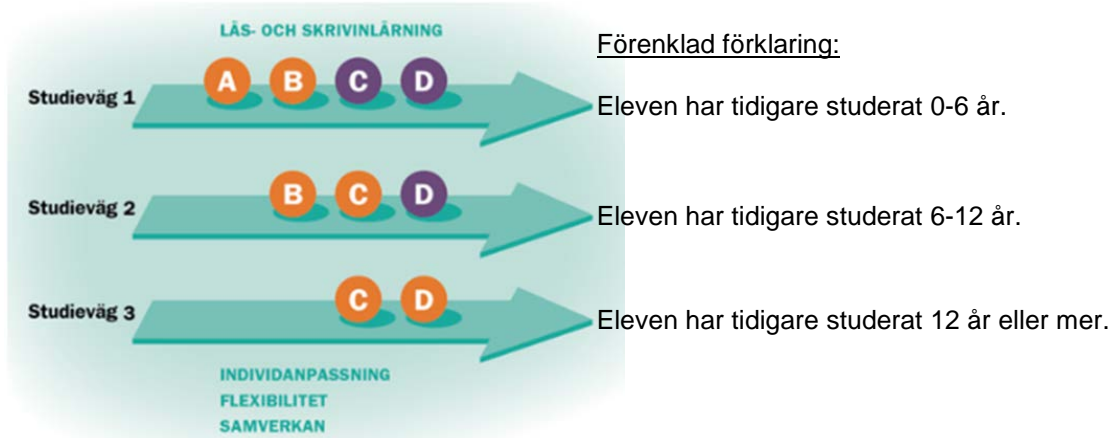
LÄS- OCH SKRIVINLÄRNING

Förenklad förklaring:

Studieväg 1 A B C D

Eleven har tidigare studerat 0-6 år.

Studieväg 2 B C D

Eleven har tidigare studerat 6-12 år.

Studieväg 3 C D

Eleven har tidigare studerat 12 år eller mer.

INDIVIDANPASSNING
FLEXIBILITET
SAMVERKAN